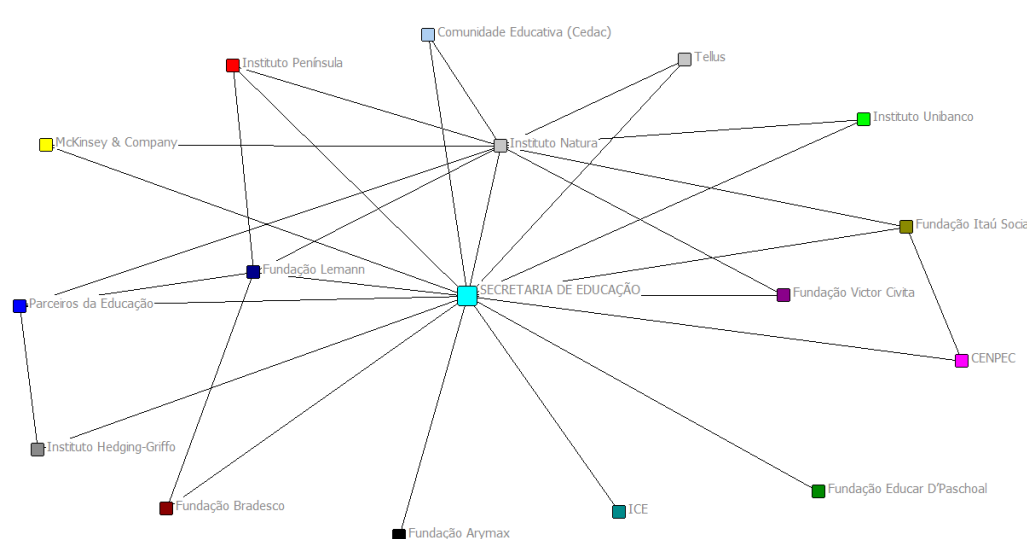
Comunidade Educativa (Cedac)
Tellus
Instituto Península
Instituto Unibanco
McKinsey & Company
Instituto Natura
Fundação Itaú Socia
Fundação Lemann
Parceiros da Educação
SECRETARIA DE EDUCAÇÃO
Fundação Victor Civita
CENPEC
Instituto Hedging-Griffo
Fundação Educar D'Paschoal
Fundação Bradesco
ICE
Fundação Arymax